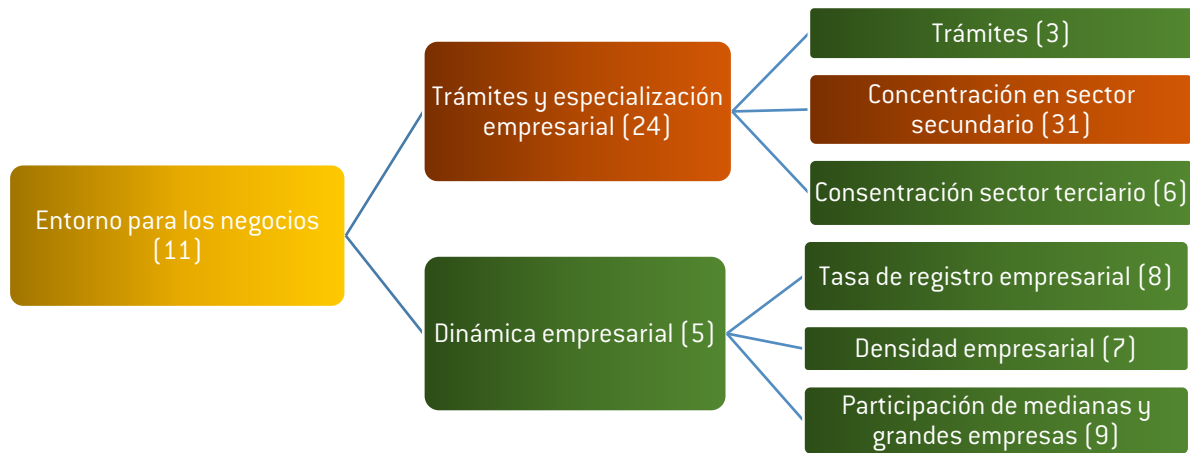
Entorno para los negocios (11)

Trámites y especialización empresarial (24)

Trámites (3)

Concentración en sector secundario (31)

Consentración sector terciario (6)

Dinámica empresarial (5)

Tasa de registro empresarial (8)

Densidad empresarial (7)

Participación de medianas y grandes empresas (9)